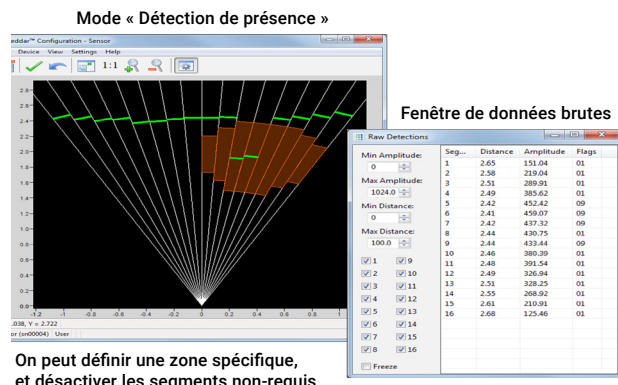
Mode « Détection de présence »

eddar™ Configuration - Sensor

Device View Settings Help

1:1

2.8
2.6
2.4
2.2
2.0
1.8
1.6
1.4
1.2
1.0
0.8
0.6
0.4
0.2
0.0

-1.2 -1 -0.8 -0.6 -0.4 -0.2 0 0.2 0.4 0.6 0.8 1

.038, Y = 2.722

or (sn00004) User

Fenêtre de données brutes

Raw Detections

Min Amplitude:
0
Max Amplitude:
1024.0
Min Distance:
0
Max Distance:
100.0

1 9
2 10
3 11
4 12
5 13
6 14
7 15
8 16

Freeze

| Seg... | Distance | Amplitude | Flags |
|---|---|---|---|
| 1 | 2.65 | 151.04 | 01 |
| 2 | 2.58 | 219.04 | 01 |
| 3 | 2.51 | 289.91 | 01 |
| 4 | 2.49 | 385.62 | 01 |
| 5 | 2.42 | 452.42 | 09 |
| 6 | 2.41 | 459.07 | 09 |
| 7 | 2.42 | 437.32 | 09 |
| 8 | 2.44 | 430.75 | 01 |
| 9 | 2.44 | 433.44 | 09 |
| 10 | 2.46 | 380.39 | 01 |
| 11 | 2.48 | 391.54 | 01 |
| 12 | 2.49 | 326.94 | 01 |
| 13 | 2.51 | 328.25 | 01 |
| 14 | 2.55 | 268.92 | 01 |
| 15 | 2.61 | 210.91 | 01 |
| 16 | 2.68 | 125.46 | 01 |

On peut définir une zone spécifique, et désactiver les segments non-requis